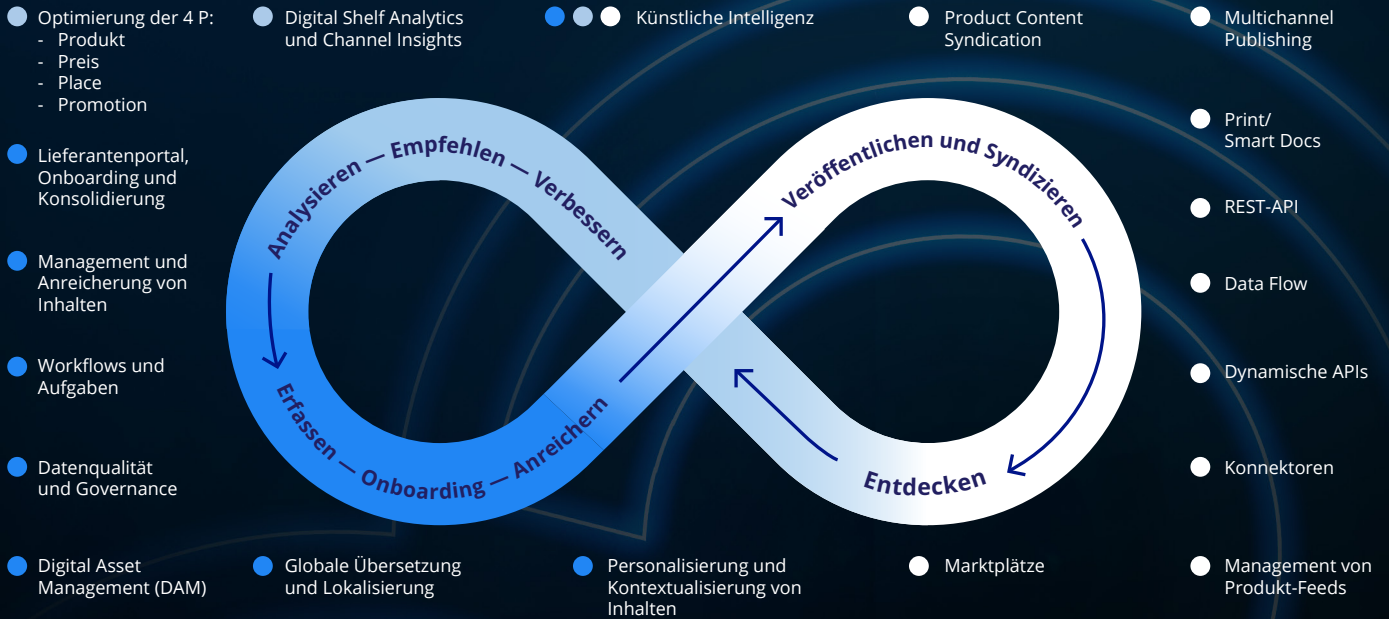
Optimierung der 4 P:
- Produkt
- Preis
- Place
- Promotion

Lieferantenportal, Onboarding und Konsolidierung

Management und Anreicherung von Inhalten

Workflows und Aufgaben

Datenqualität und Governance

Digital Asset Management (DAM)

Digital Shelf Analytics und Channel Insights

Künstliche Intelligenz

Product Content Syndication

Multichannel Publishing

Print/ Smart Docs

REST-API

Data Flow

Dynamische APIs

Konnektoren

Management von Produkt-Feeds

Analysieren — Empfehlen — Verbessern

Erfassen — Onboarding — Anreichern

Veröffentlichen und Syndizieren

Entdecken

Globale Übersetzung und Lokalisierung

Personalisierung und Kontextualisierung von Inhalten

Marktplätze